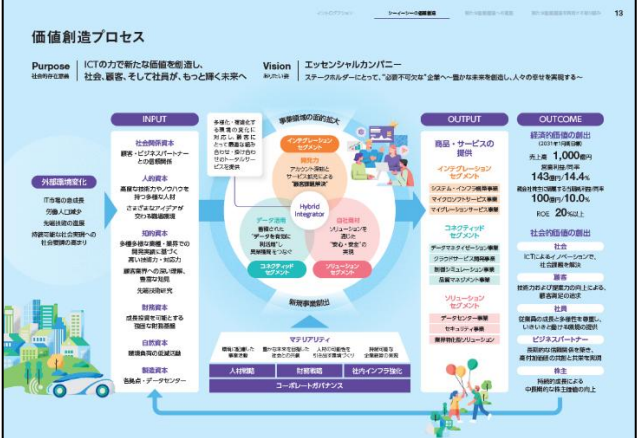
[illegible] シーイーシーの価値創造 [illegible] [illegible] 13

価値創造プロセス

Purpose 社会的存在意義 | ICTの力で新たな価値を創造し、社会、顧客、そして社員が、もっと輝く未来へ

Vision ありたい姿 | エッセンシャルカンパニー
ステークホルダーにとって、"必要不可欠な"企業へ一豊かな未来を創造し、人々の幸せを実現する一

外部環境変化
IT市場の急成長
労働人口減少
先端技術の進展
持続可能な社会実現への社会的要請の高まり

INPUT
社会関係資本
顧客・ビジネスパートナーとの信頼関係
人的資本
高度な技術力やノウハウを持つ多様な人材
さまざまなアイデアが交わる職場環境
知的資本
多様な移り変わる業界での開発実績に基づく高い技術力・対応力
顧客業界への深い理解、豊富な知見
先端技術研究
財務資本
成長投資を可能とする強固な財務基盤
自然資本
環境負荷の低減活動
製造資本
各拠点・データセンター

多様化・複雑化する社会の変化に対応し、顧客にとって最適な組み合わせ・掛け合わせのトータルサービスを提供

事業領域の戦略的拡大
インテグレーションセグメント
提供力
アカウント深耕とサービス型ビジネスの"価値提案拡大"
データ活用
蓄積されたデータを有効に利活用し"戦略情報"をつなぐ
Hybrid Integrator
価値創造
ソリューションを通じた"安心・安全"の実現
コネクティッドセグメント
ソリューションセグメント
新規事業創出

マテリアリティ
環境に配慮した事業活動 | 働き方改革で多様な社員の力を活かす | 人財の価値を引き出す環境づくり | 持続可能な企業価値の創造
人材戦略 | 財務戦略 | 社内インフラ強化
コーポレートガバナンス

OUTPUT
商品・サービスの提供
インテグレーションセグメント
システム・インフラ構築事業
マイグレーションサービス事業
マイグレーションサービス事業
コネクティッドセグメント
データマネジメント事業
クラウドサービス等事業
設計シミュレーション事業
品質マネジメント事業
ソリューションセグメント
データセンター事業
セキュリティ事業
業界特化ソリューション

OUTCOME
経済的価値の創出
(2031年1月期目標)
売上高 1,000億円
営業利益/利益率 143億円/14.4%
総合資本に関係する投資利益/利益率 100億円/10.0%
ROE 20%以上
社会的価値の創出
社会
ICTによるイノベーションで、社会課題を解決
顧客
技術力および提案力の向上による、顧客満足の追求
社員
社員の成長と多様性を尊重し、いきいきと働ける職場の提供
ビジネスパートナー
共創的な信頼関係を構築し、高付加価値の創出と共栄を実現
株主
持続的成長による中長期的な株主価値の向上